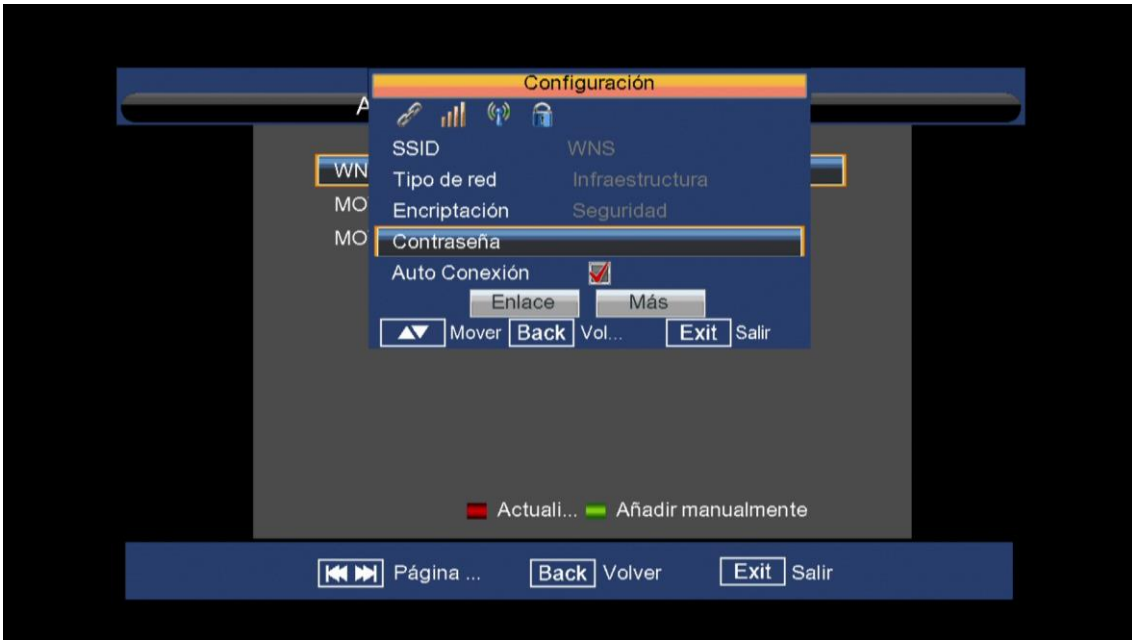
A

WN

MO

MO

Configuración

SSID WNS

Tipo de red Infraestructura

Encriptación Seguridad

Contraseña

Auto Conexión

Enlace Más

Mover Back Vol... Exit Salir

Actuali... Añadir manualmente

Página ... Back Volver Exit Salir